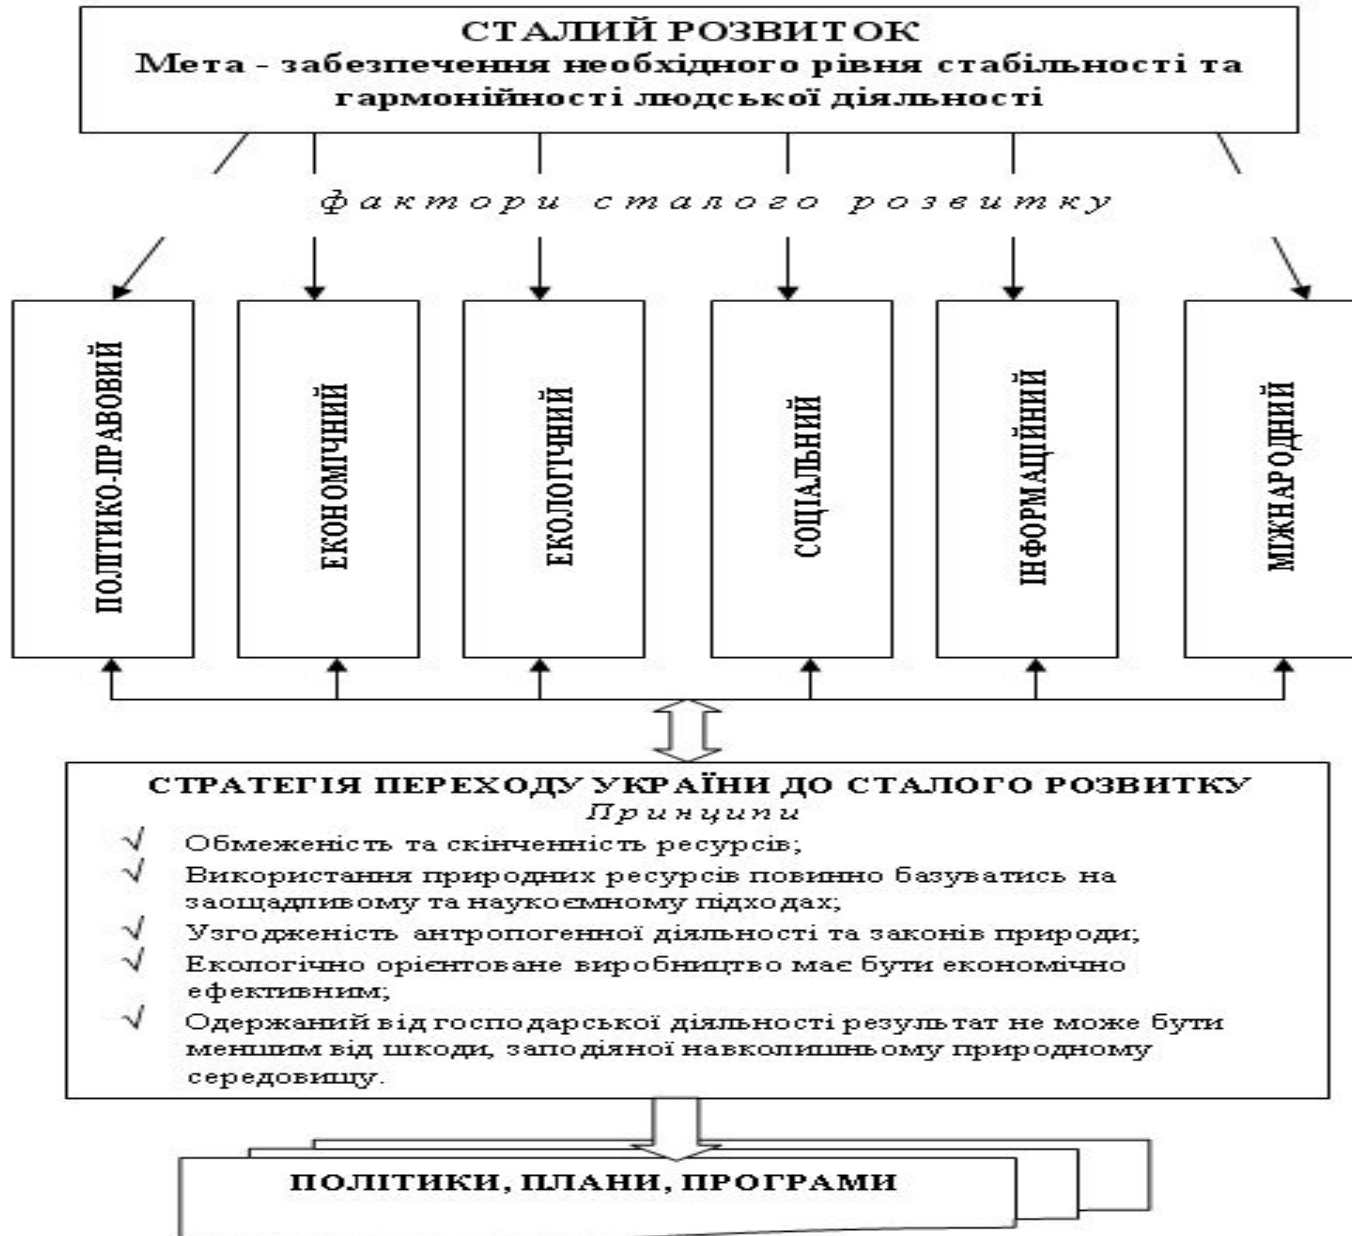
СТАЛИЙ РОЗВИТОК
Мета - забезпечення необхідного рівня стабільності та гармонійності людської діяльності

фактори сталого розвитку

ПОЛІТИКО-ПРАВОВИЙ

ЕКОНОМІЧНИЙ

ЕКОЛОГІЧНИЙ

СОЦІАЛЬНИЙ

ІНФОРМАЦІЙНИЙ

МІЖНАРОДНИЙ

СТРАТЕГІЯ ПЕРЕХОДУ УКРАЇНИ ДО СТАЛОГО РОЗВИТКУ
Принципи

√ Обмеженість та скінченність ресурсів;
√ Використання природних ресурсів повинно базуватись на заощадливому та наукоємному підходах;
√ Узгодженість антропогенної діяльності та законів природи;
√ Екологічно орієнтоване виробництво має бути економічно ефективним;
√ Одержаний від господарської діяльності результат не може бути меншим від шкоди, заподіяної навколишньому природному середовищу.

ПОЛІТИКИ, ПЛАНИ, ПРОГРАМИ